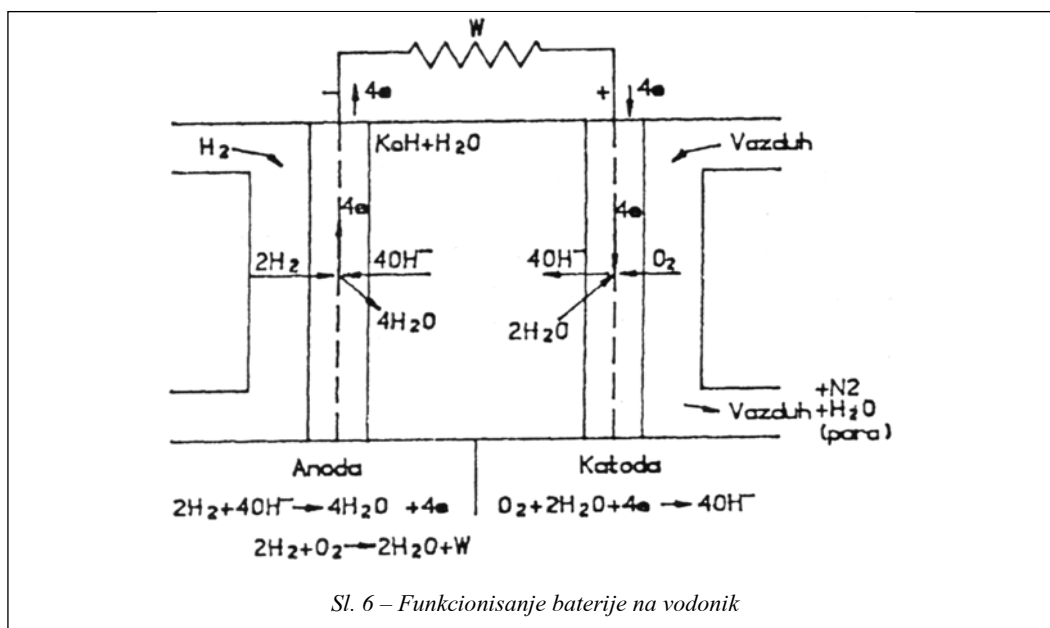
W

- 4e

+ 4e

$H_2$

KoH+$H_2O$

Vazduh

4e

4e

$2H_2$

$4OH^-$

$4OH^-$

$O_2$

$4H_2O$

$2H_2O$

+N2

Vazduh +$H_2O$ (para)

Anoda

Katoda

$2H_2+4OH^- \rightarrow 4H_2O$ +4e

$O_2+2H_2O+4e \rightarrow 4OH^-$

$2H_2+O_2 \rightarrow 2H_2O$+W

Sl. 6 – Funkcionisanje baterije na vodonik